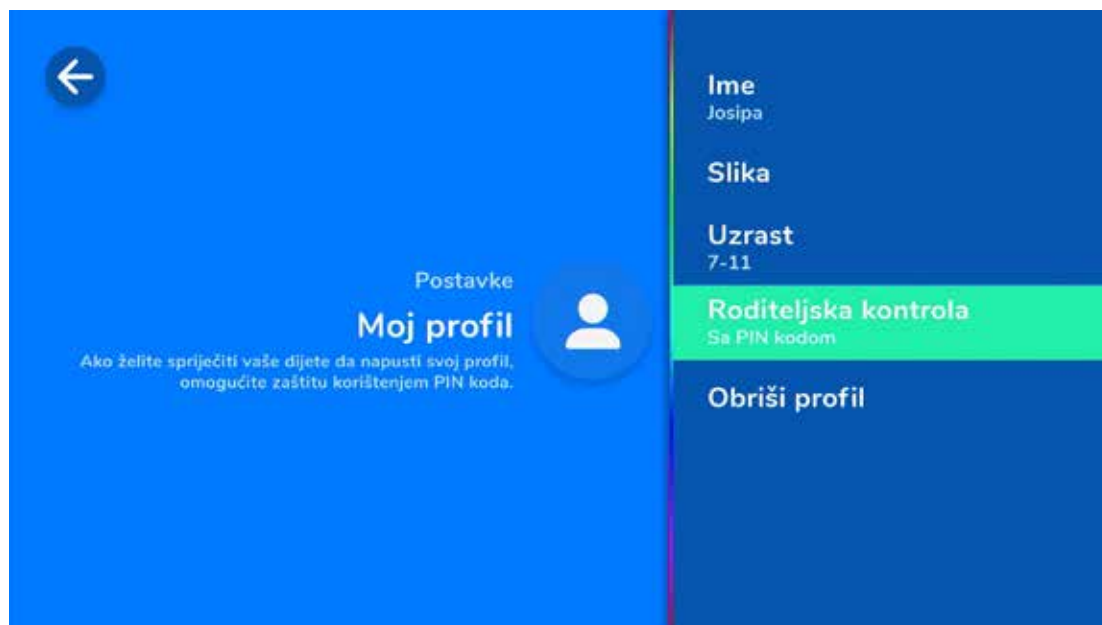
Postavke

Moj profil

Ako želite spriječiti vaše dijete da napusti svoj profil, omogućite zaštitu korištenjem PIN koda.

Ime
Josipa

Slika

Uzrast
7-11

Roditeljska kontrola
Sa PIN kodom

Obriši profil